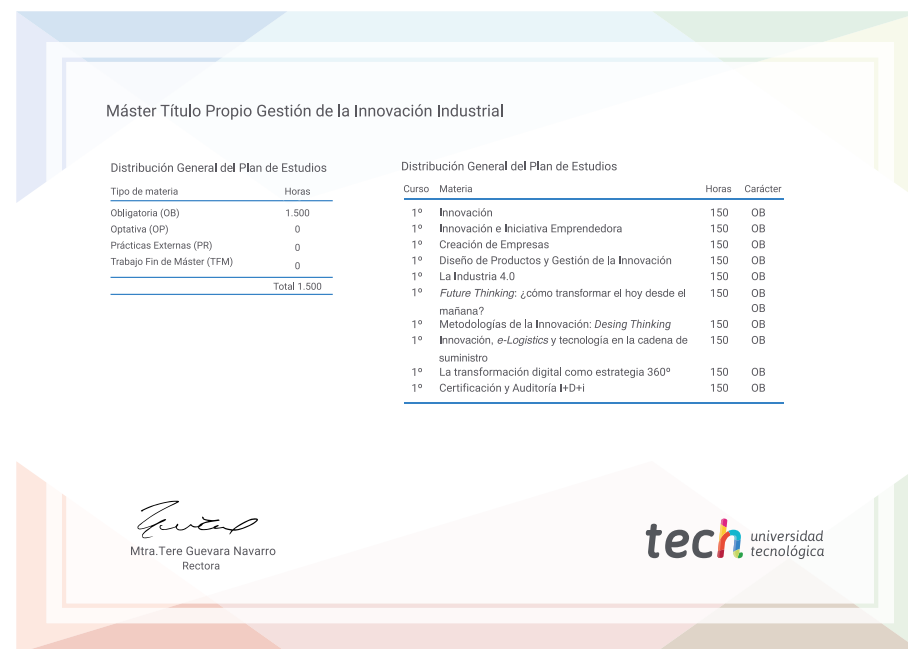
Máster Título Propio Gestión de la Innovación Industrial

Distribución General del Plan de Estudios

| Tipo de materia | Horas |
|---|---|
| Obligatoria (OB) | 1.500 |
| Optativa (OP) | 0 |
| Prácticas Externas (PR) | 0 |
| Trabajo Fin de Máster (TFM) | 0 |
| | Total 1.500 |

Distribución General del Plan de Estudios

| Curso | Materia | Horas | Carácter |
|---|---|---|---|
| 1º | Innovación | 150 | OB |
| 1º | Innovación e Iniciativa Emprendedora | 150 | OB |
| 1º | Creación de Empresas | 150 | OB |
| 1º | Diseño de Productos y Gestión de la Innovación | 150 | OB |
| 1º | La Industria 4.0 | 150 | OB |
| 1º | Future Thinking: ¿cómo transformar el hoy desde el mañana? | 150 | OB OB |
| 1º | Metodologías de la Innovación: Desing Thinking | 150 | OB |
| 1º | Innovación, e-Logistics y tecnología en la cadena de suministro | 150 | OB |
| 1º | La transformación digital como estrategia 360º | 150 | OB |
| 1º | Certificación y Auditoría I+D+i | 150 | OB |

Mtra.Tere Guevara Navarro
Rectora

tech universidad tecnológica